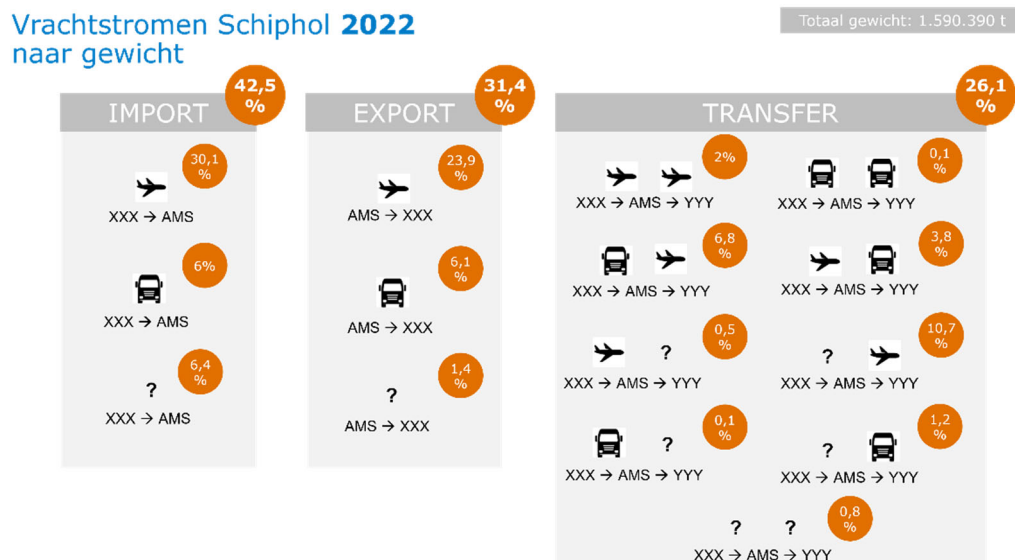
Vrachtstromen Schiphol **2022**
naar gewicht

Totaal gewicht: 1.590.390 t

IMPORT
42,5 %

30,1 %
XXX → AMS

6%
XXX → AMS

6,4 %
?
XXX → AMS

EXPORT
31,4 %

23,9 %
AMS → XXX

6,1 %
AMS → XXX

1,4 %
?
AMS → XXX

TRANSFER
26,1 %

2%
XXX → AMS → YYY

0,1 %
XXX → AMS → YYY

6,8 %
XXX → AMS → YYY

3,8 %
XXX → AMS → YYY

0,5 %
?
XXX → AMS → YYY

10,7 %
?
XXX → AMS → YYY

0,1 %
?
XXX → AMS → YYY

1,2 %
?
XXX → AMS → YYY

0,8 %
? ?
XXX → AMS → YYY